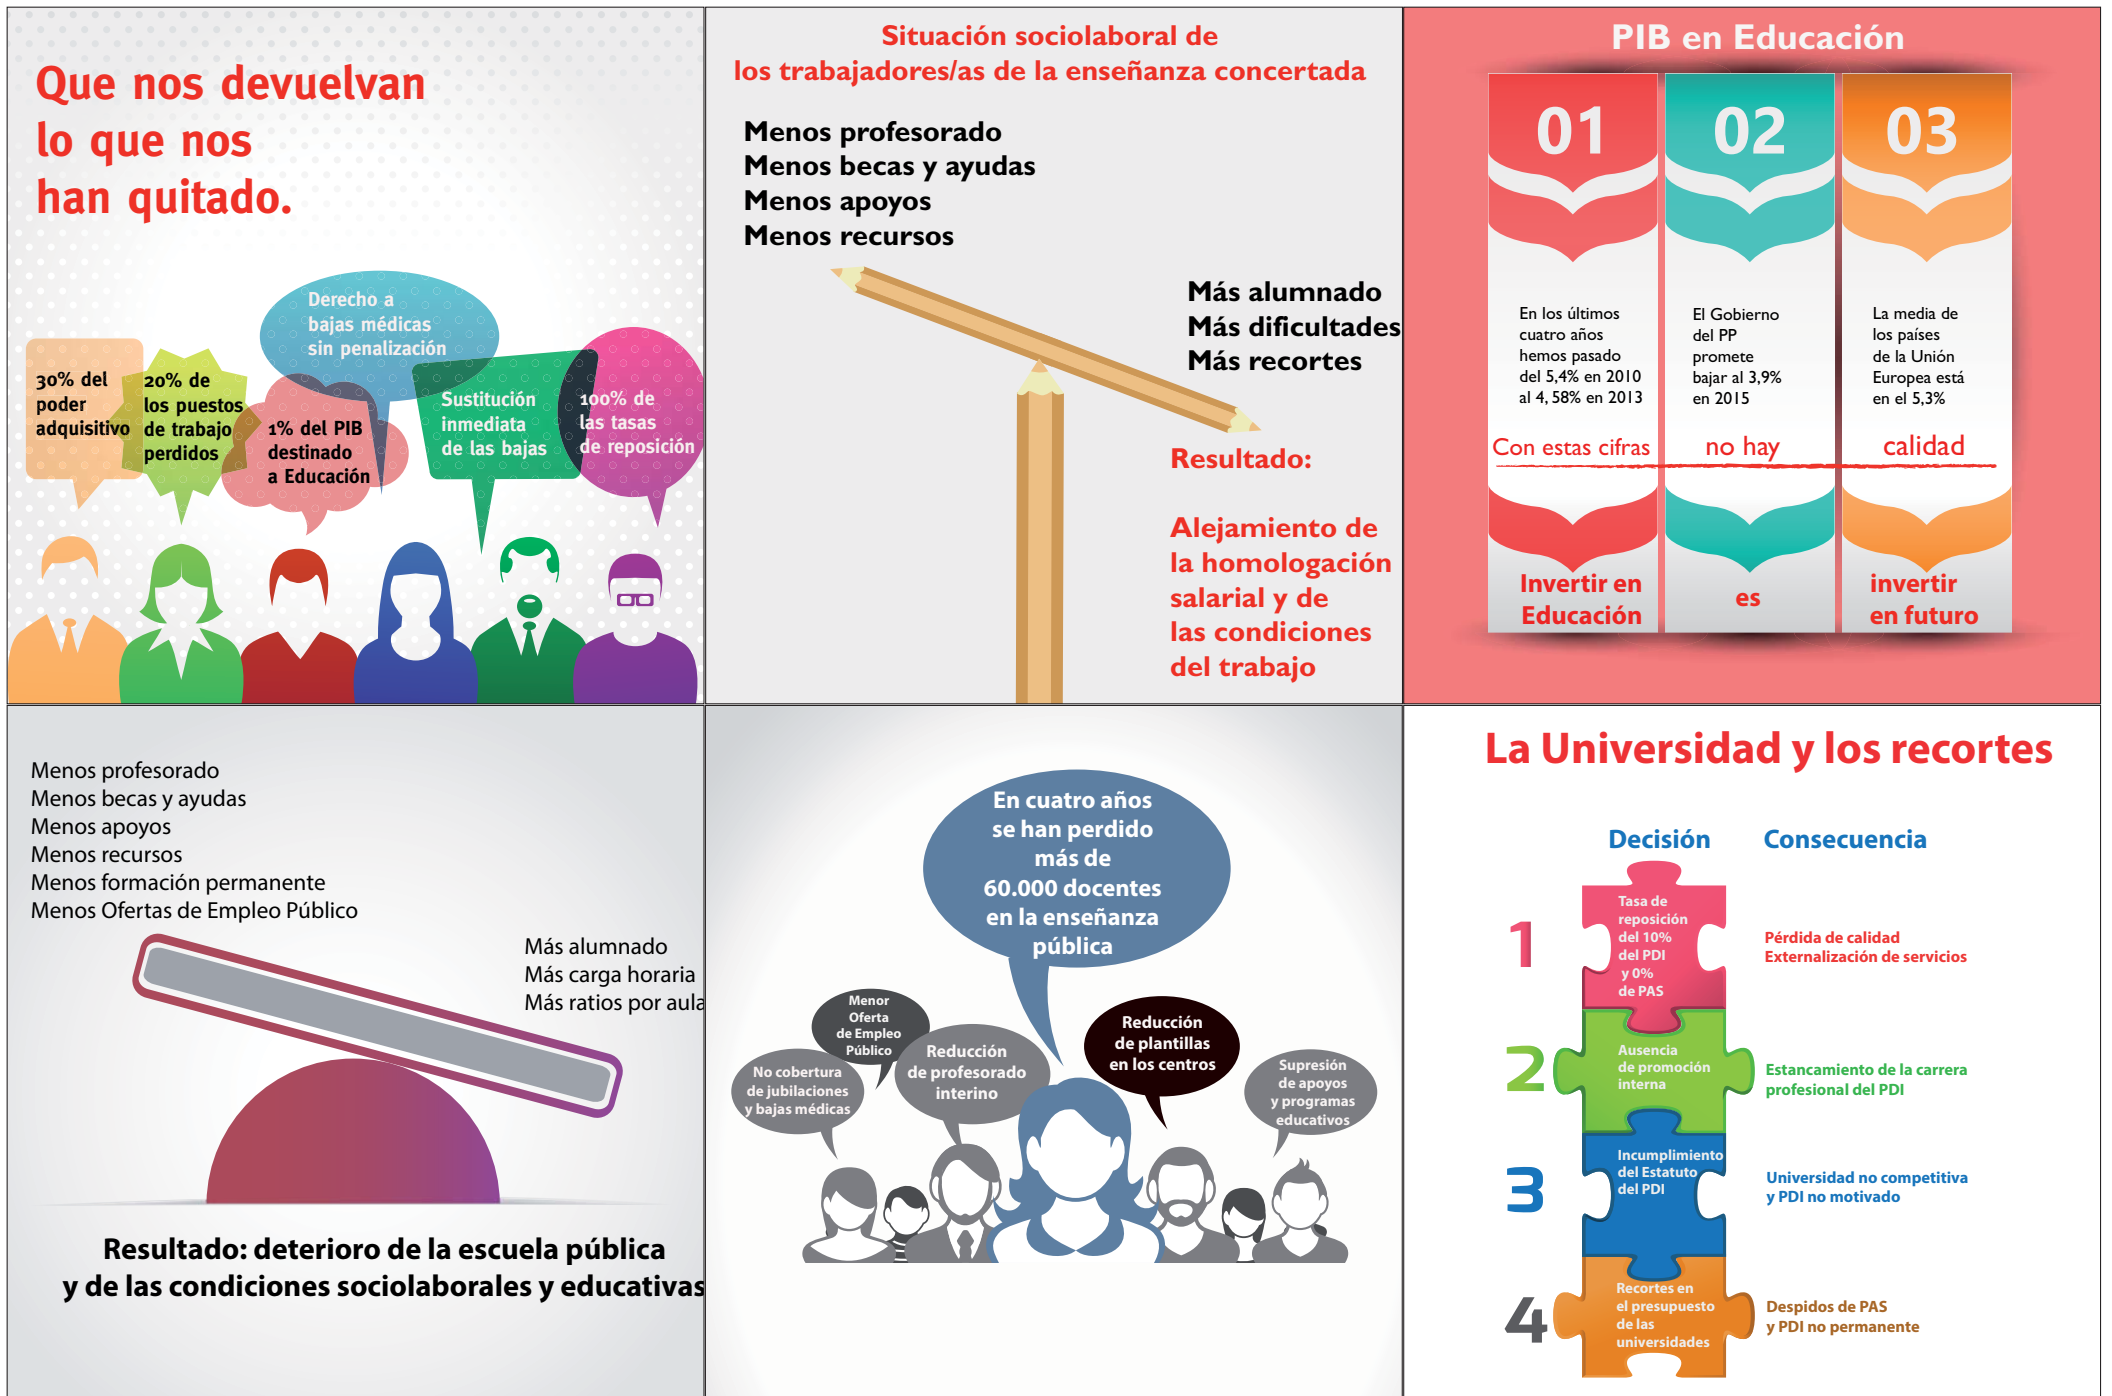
Que nos devuelvan lo que nos han quitado.

Derecho a bajas médicas sin penalización

30% del poder adquisitivo

20% de los puestos de trabajo perdidos

1% del PIB destinado a Educación

Sustitución inmediata de las bajas

100% de las tasas de reposición

Situación sociolaboral de los trabajadores/as de la enseñanza concertada

Menos profesorado
Menos becas y ayudas
Menos apoyos
Menos recursos

Más alumnado
Más dificultades
Más recortes

Resultado:

Alejamiento de la homologación salarial y de las condiciones del trabajo

PIB en Educación

01
En los últimos cuatro años hemos pasado del 5,4% en 2010 al 4, 58% en 2013
Con estas cifras
Invertir en Educación

02
El Gobierno del PP promete bajar al 3,9% en 2015
no hay
es

03
La media de los países de la Unión Europea está en el 5,3%
calidad
invertir en futuro

Menos profesorado
Menos becas y ayudas
Menos apoyos
Menos recursos
Menos formación permanente
Menos Ofertas de Empleo Público

Más alumnado
Más carga horaria
Más ratios por aula

Resultado: deterioro de la escuela pública y de las condiciones sociolaborales y educativas

En cuatro años se han perdido más de 60.000 docentes en la enseñanza pública

Menor Oferta de Empleo Público

No cobertura de jubilaciones y bajas médicas

Reducción de profesorado interino

Reducción de plantillas en los centros

Supresión de apoyos y programas educativos

La Universidad y los recortes

Decisión

Consecuencia

1
Tasa de reposición del 10% del PDI y 0% de PAS
Pérdida de calidad
Externalización de servicios

2
Ausencia de promoción interna
Estancamiento de la carrera profesional del PDI

3
Incumplimiento del Estatuto del PDI
Universidad no competitiva y PDI no motivado

4
Recortes en el presupuesto de las universidades
Despidos de PAS y PDI no permanente